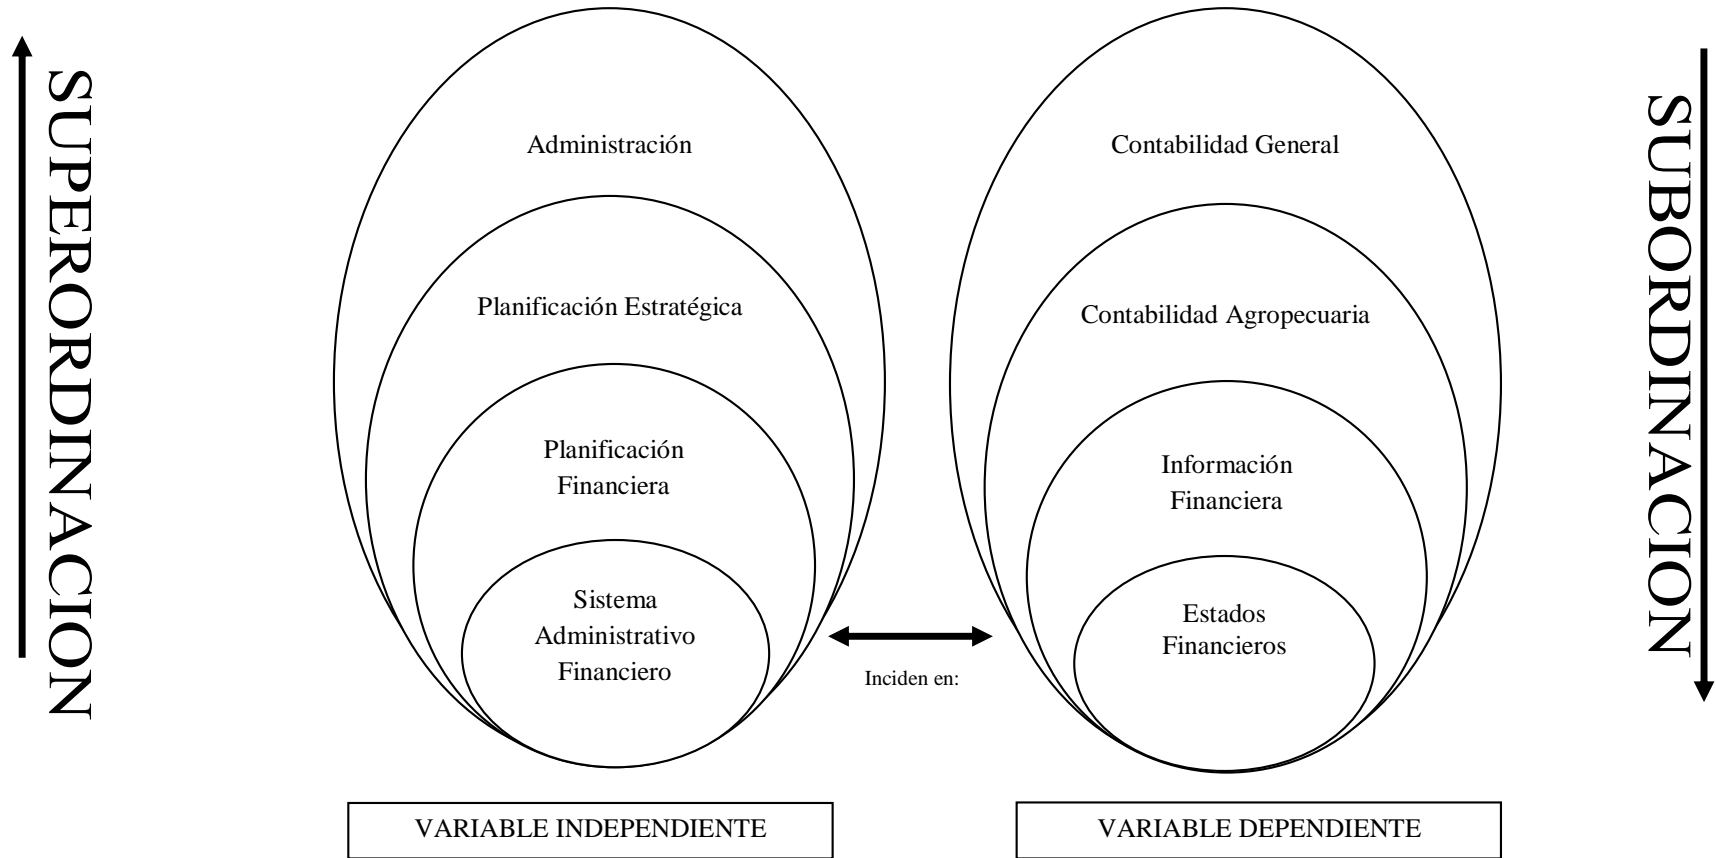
SUPERORDINACION

Administración

Planificación Estratégica

Planificación Financiera

Sistema Administrativo Financiero

Inciden en:

Contabilidad General

Contabilidad Agropecuaria

Información Financiera

Estados Financieros

SUBORDINACION

VARIABLE INDEPENDIENTE

VARIABLE DEPENDIENTE